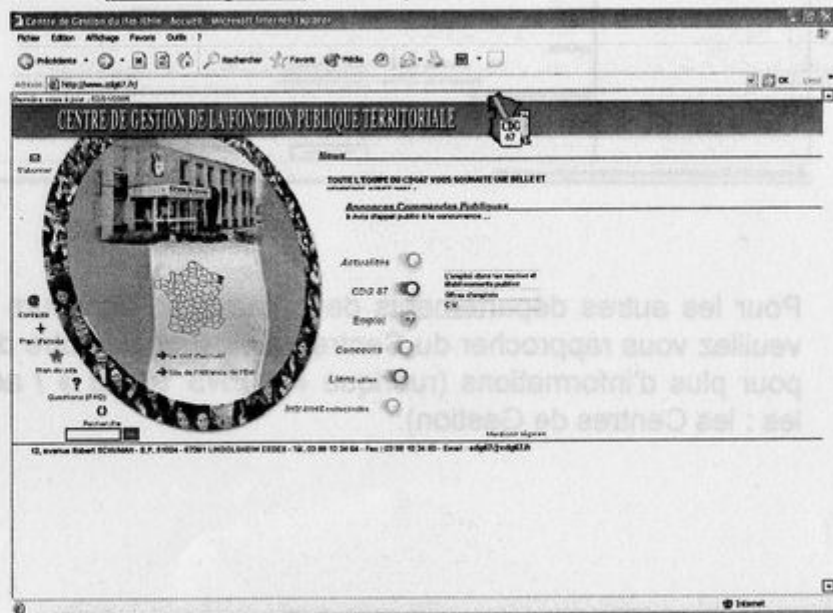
Centre de Gestion du Bas-Rhin - Accueil - Microsoft Internet Explorer

Fichier Edition Affichage Favoris Outils ?

Précédente · Rechercher Favoris Média

Adresse http://www.cdg67.fr

OK Liens

Dernière mise à jour : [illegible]

CENTRE DE GESTION DE LA FONCTION PUBLIQUE TERRITORIALE

CDG 67

S'abonner

News

TOUTE L'EQUIPE DU CDG67 VOUS SOUHAITE UNE BELLE ET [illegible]

Annonces Commandes Publiques

Avis d'appel public à la concurrence ...

Actualités

L'emploi dans les marchés et établissements publics

CDG 67

Offres d'emplois

Emploi

Concours

Liens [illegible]

Infos et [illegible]

Contacts

Plan d'accès

Plan du site

Questions (FAQ)

Rechercher

Le CDG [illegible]

Site de l'Alliance de l'Est

Pour les autres départements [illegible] veuillez vous rapprocher du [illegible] pour plus d'informations (rubrique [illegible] les : les Centres de Gestion)

Mentions légales

12, avenue Robert SCHUMAN - B.P. 51024 - 67381 LINGOLSHEIM CEDEX - Tél. 03 88 10 34 64 - Fax : 03 88 10 34 60 - Email : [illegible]@cdg67.fr

Internet